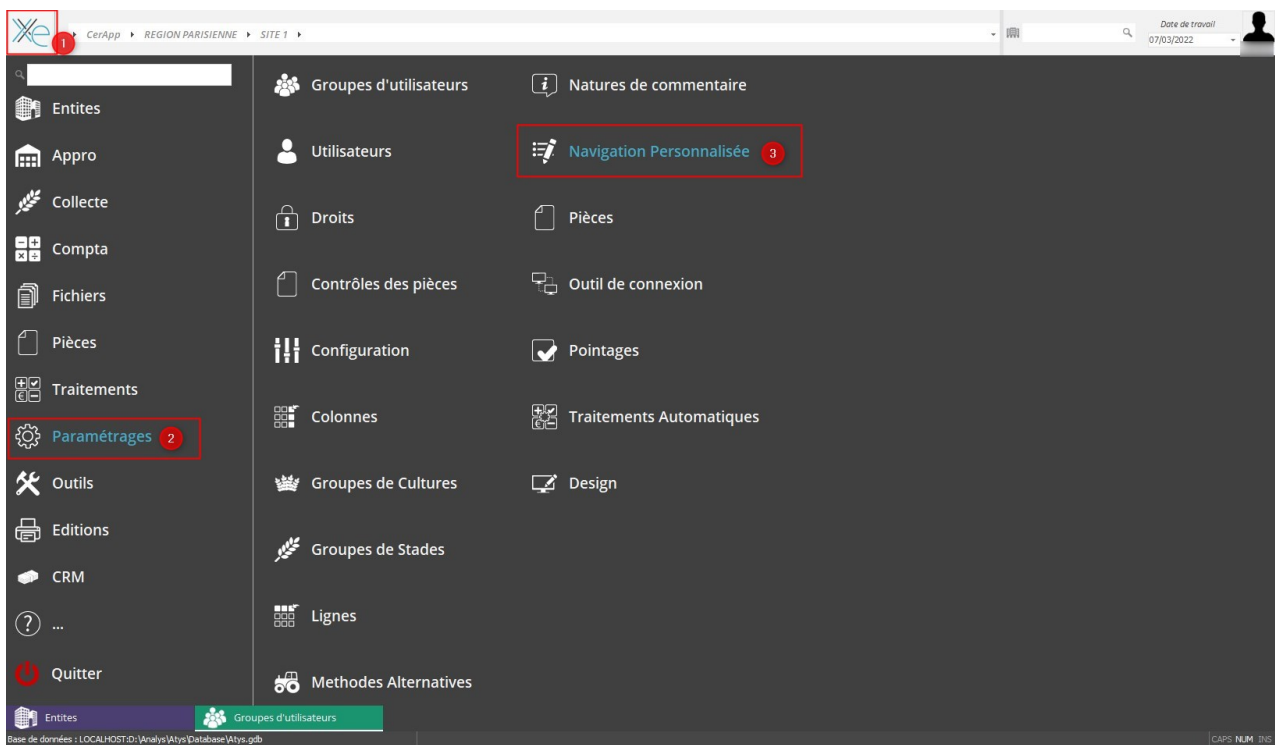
1
CerApp ▸ REGION PARISIENNE ▸ SITE 1 ▸
Date de travail
07/03/2022

Entites
Appro
Collecte
Compta
Fichiers
Pièces
Traitements
Paramétrages 2
Outils
Editions
CRM
...
Quitter

Groupes d'utilisateurs
Utilisateurs
Droits
Contrôles des pièces
Configuration
Colonnes
Groupes de Cultures
Groupes de Stades
Lignes
Methodes Alternatives

Natures de commentaire
Navigation Personnalisée 3
Pièces
Outil de connexion
Pointages
Traitements Automatiques
Design

Entites
Groupes d'utilisateurs

Base de données : LOCALHOST:D:\Analys\Atys\Database\Atys.gdb
CAPS NUM INS